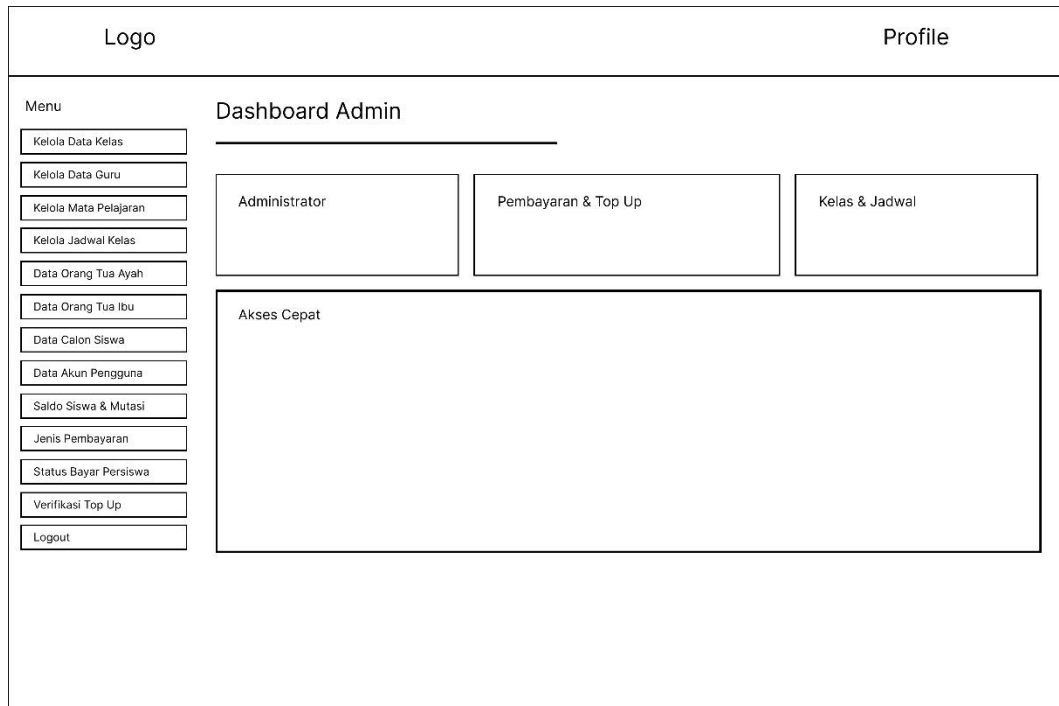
Logo

Profile

Menu

Kelola Data Kelas

Kelola Data Guru

Kelola Mata Pelajaran

Kelola Jadwal Kelas

Data Orang Tua Ayah

Data Orang Tua Ibu

Data Calon Siswa

Data Akun Pengguna

Saldo Siswa & Mutasi

Jenis Pembayaran

Status Bayar Persiswa

Verifikasi Top Up

Logout

Dashboard Admin

Administrator

Pembayaran & Top Up

Kelas & Jadwal

Akses Cepat